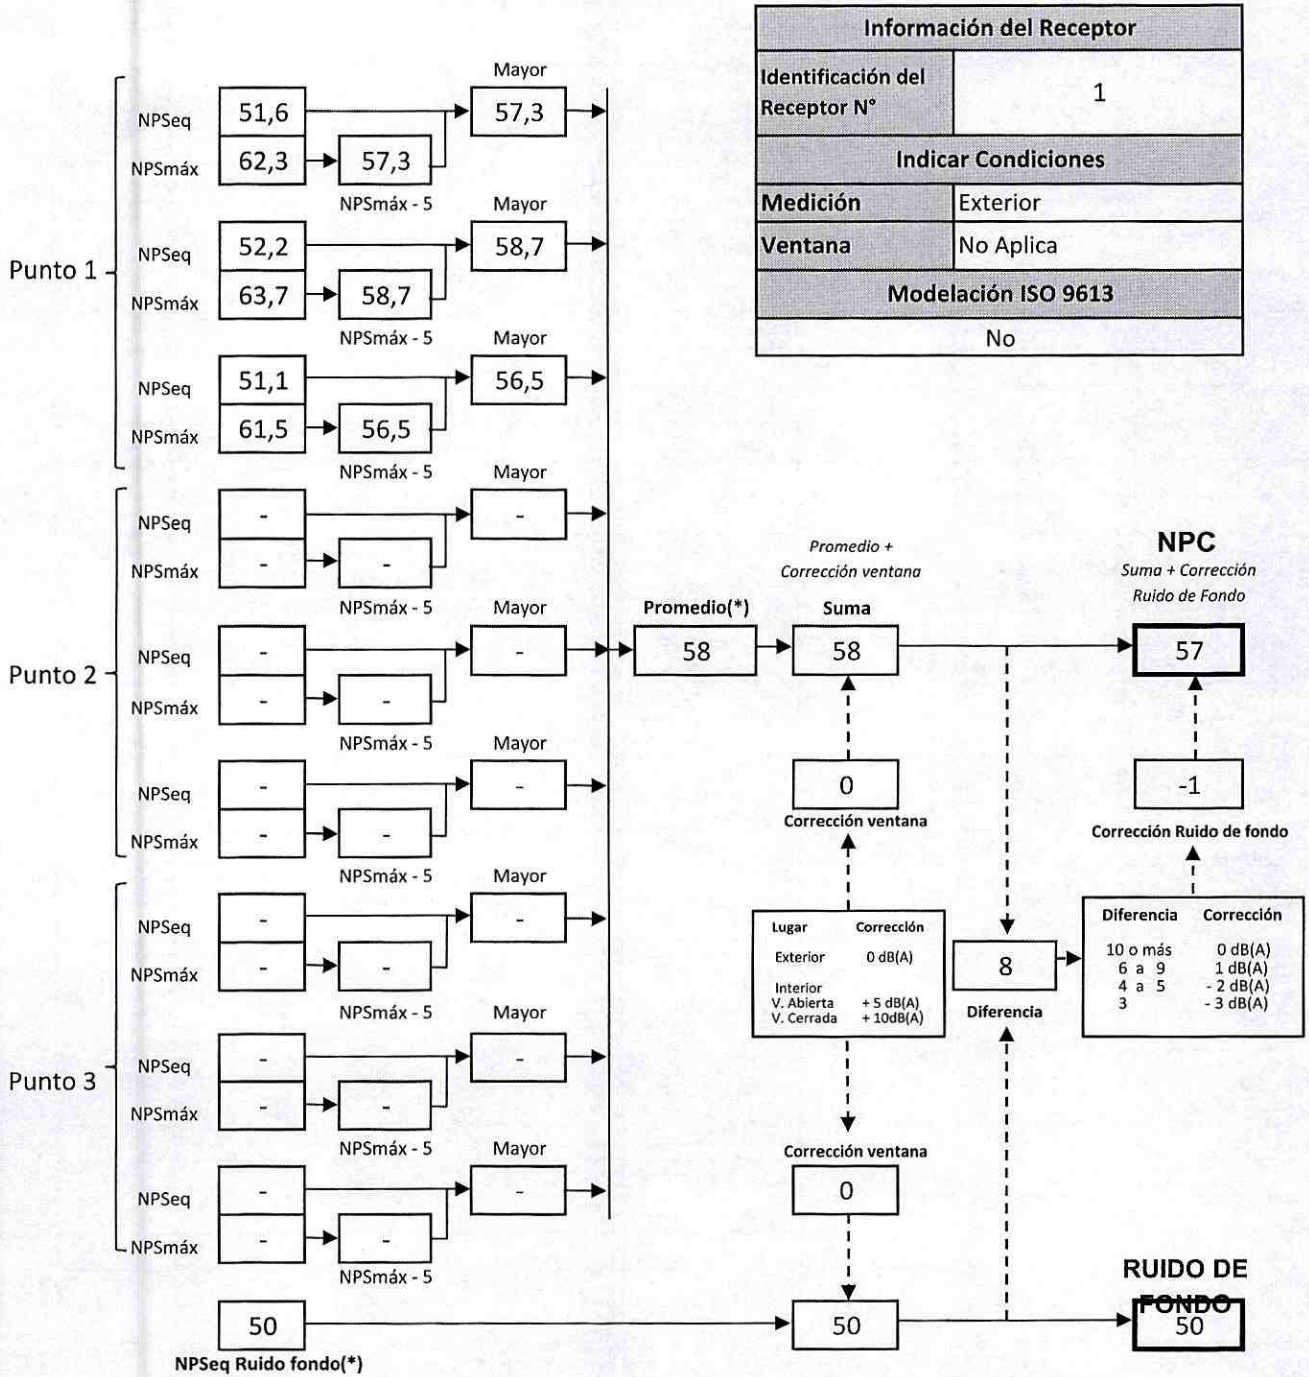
| Información del Receptor | |
|---|---|
| Identificación del Receptor N° | 1 |
| Indicar Condiciones | |
| Medición | Exterior |
| Ventana | No Aplica |
| Modelación ISO 9613 | |
| No | |

Punto 1

NPSeq 51,6
NPSmáx 62,3
57,3
NPSmáx - 5
Mayor 57,3

NPSeq 52,2
NPSmáx 63,7
58,7
NPSmáx - 5
Mayor 58,7

NPSeq 51,1
NPSmáx 61,5
56,5
NPSmáx - 5
Mayor 56,5

Punto 2

NPSeq -
NPSmáx -
-
NPSmáx - 5
Mayor -

NPSeq -
NPSmáx -
-
NPSmáx - 5
Mayor -

NPSeq -
NPSmáx -
-
NPSmáx - 5
Mayor -

Punto 3

NPSeq -
NPSmáx -
-
NPSmáx - 5
Mayor -

NPSeq -
NPSmáx -
-
NPSmáx - 5
Mayor -

NPSeq -
NPSmáx -
-
NPSmáx - 5
Mayor -

Promedio(*)
58

Promedio + Corrección ventana
Suma
58

0
Corrección ventana

| Lugar | Corrección |
|---|---|
| Exterior | 0 dB(A) |
| Interior V. Abierta | + 5 dB(A) |
| V. Cerrada | + 10dB(A) |

Corrección ventana
0

50
NPSeq Ruido fondo(*)

50

8
Diferencia

| Diferencia | Corrección |
|---|---|
| 10 o más | 0 dB(A) |
| 6 a 9 | 1 dB(A) |
| 4 a 5 | - 2 dB(A) |
| 3 | - 3 dB(A) |

-1
Corrección Ruido de fondo

NPC
Suma + Corrección Ruido de Fondo
57

RUIDO DE FONDO
50